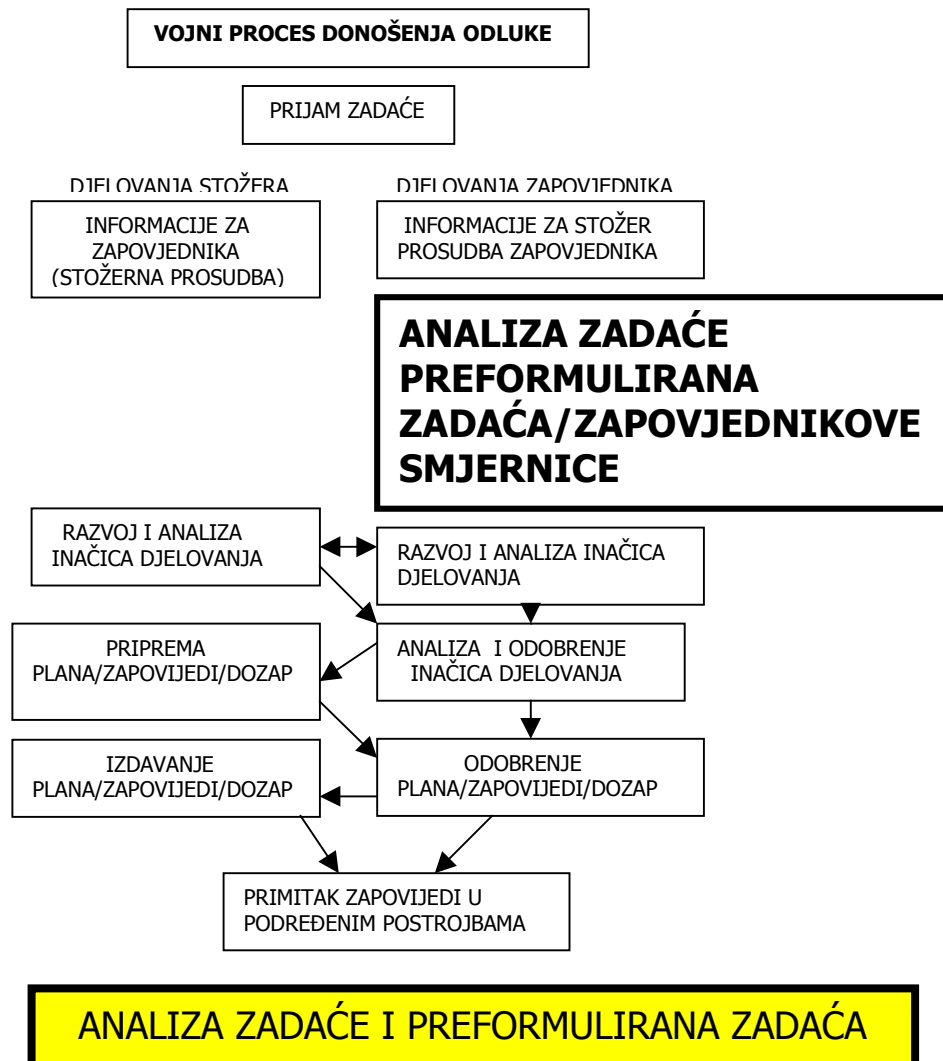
VOJNI PROCES DONOŠENJA ODLUKE

PRIJAM ZADAĆE

DJELOVANJA STOŽERA

DJELOVANJA ZAPOVJEDNIKA

INFORMACIJE ZA ZAPOVJEDNIKA (STOŽERNA PROSUDBA)

INFORMACIJE ZA STOŽER PROSUDBA ZAPOVJEDNIKA

ANALIZA ZADAĆE PREFORMULIRANA ZADAĆA/ZAPOVJEDNIKOVE SMJERNICE

RAZVOJ I ANALIZA INAČICA DJELOVANJA

RAZVOJ I ANALIZA INAČICA DJELOVANJA

PRIPREMA PLANA/ZAPOVIJEDI/DOZAP

ANALIZA I ODOBRENJE INAČICA DJELOVANJA

IZDAVANJE PLANA/ZAPOVIJEDI/DOZAP

ODOBRENJE PLANA/ZAPOVIJEDI/DOZAP

PRIMITAK ZAPOVIJEDI U PODREĐENIM POSTROJBAMA

ANALIZA ZADAĆE I PREFORMULIRANA ZADAĆA